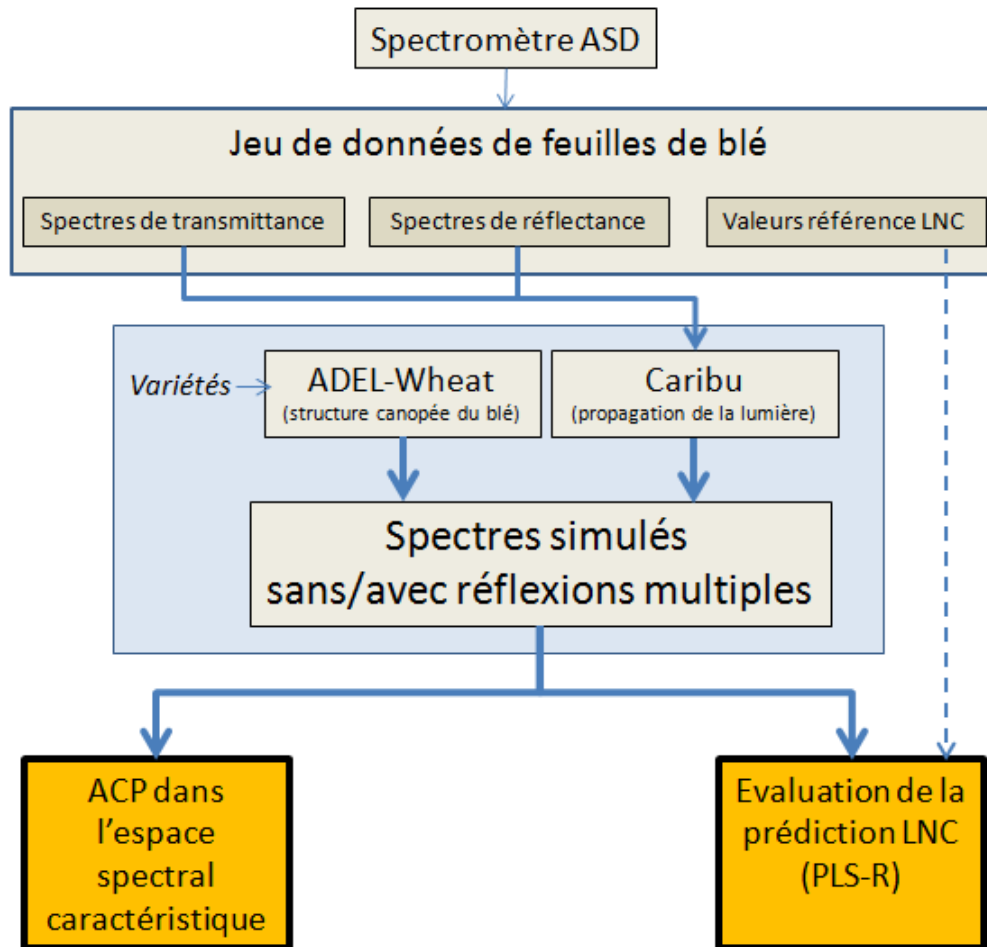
Spectromètre ASD

Jeu de données de feuilles de blé

Spectres de transmittance

Spectres de réflectance

Valeurs référence LNC

Variétés

ADEL-Wheat
(structure canopée du blé)

Caribu
(propagation de la lumière)

Spectres simulés
sans/avec réflexions multiples

ACP dans l'espace spectral caractéristique

Evaluation de la prédiction LNC (PLS-R)